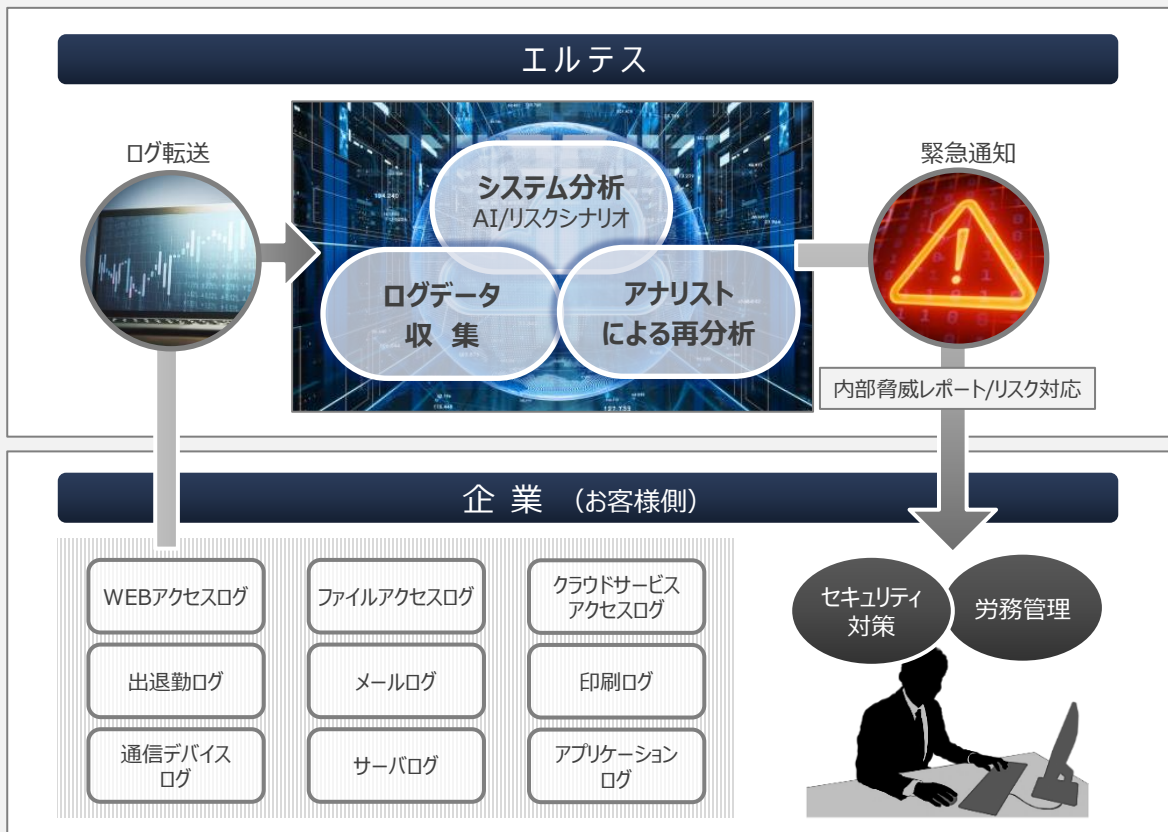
エルテス

ログ転送

システム分析
AI/リスクシナリオ

ログデータ
収 集

アナリスト
による再分析

緊急通知

内部脅威レポート/リスク対応

企 業 （お客様側）

WEBアクセスログ

ファイルアクセスログ

クラウドサービス
アクセスログ

出退勤ログ

メールログ

印刷ログ

通信デバイス
ログ

サーバログ

アプリケーション
ログ

セキュリティ
対策

労務管理